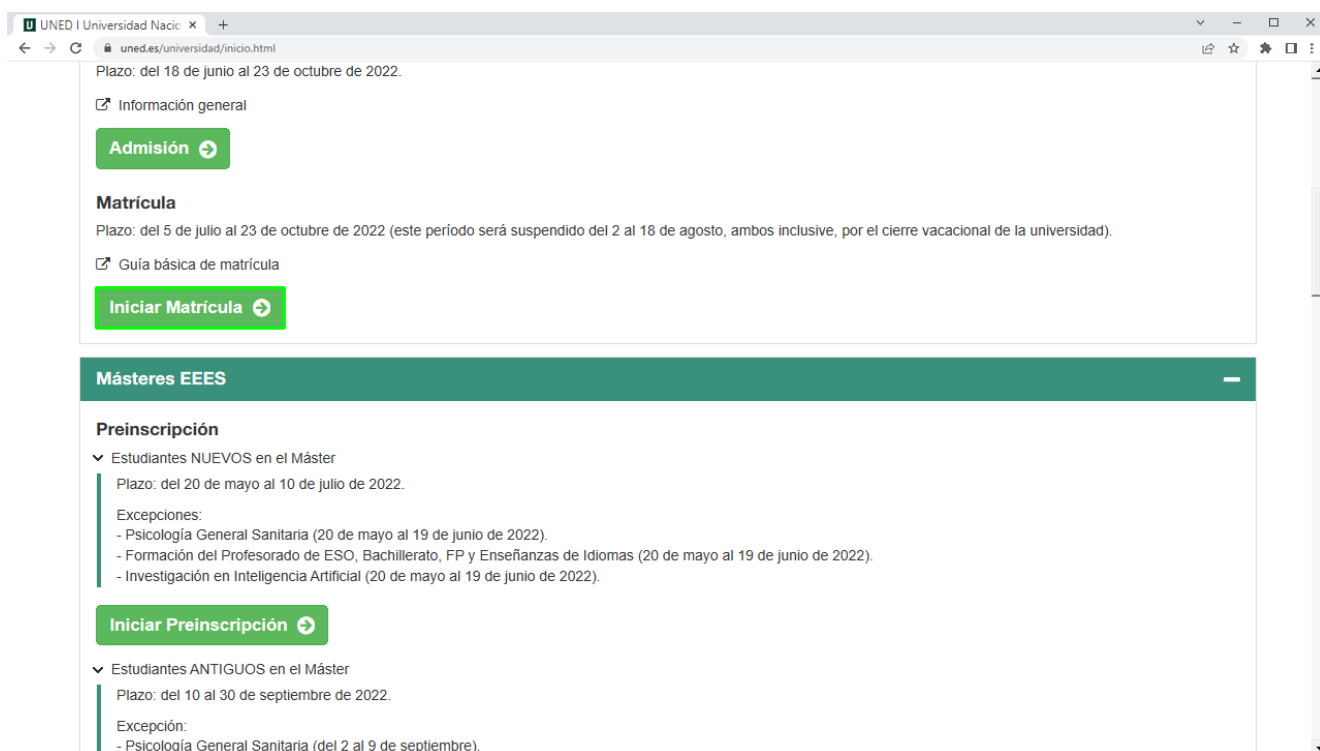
UNED | Universidad Nacio ×  +

uned.es/universidad/inicio.html

Plazo: del 18 de junio al 23 de octubre de 2022.

Información general

Admisión

Matrícula

Plazo: del 5 de julio al 23 de octubre de 2022 (este período será suspendido del 2 al 18 de agosto, ambos inclusive, por el cierre vacacional de la universidad).

Guía básica de matrícula

Iniciar Matrícula

Másteres EEES

Preinscripción

Estudiantes NUEVOS en el Máster

Plazo: del 20 de mayo al 10 de julio de 2022.

Excepciones:
- Psicología General Sanitaria (20 de mayo al 19 de junio de 2022).
- Formación del Profesorado de ESO, Bachillerato, FP y Enseñanzas de Idiomas (20 de mayo al 19 de junio de 2022).
- Investigación en Inteligencia Artificial (20 de mayo al 19 de junio de 2022).

Iniciar Preinscripción

Estudiantes ANTIGUOS en el Máster

Plazo: del 10 al 30 de septiembre de 2022.

Excepción:
- Psicología General Sanitaria (del 2 al 9 de septiembre).